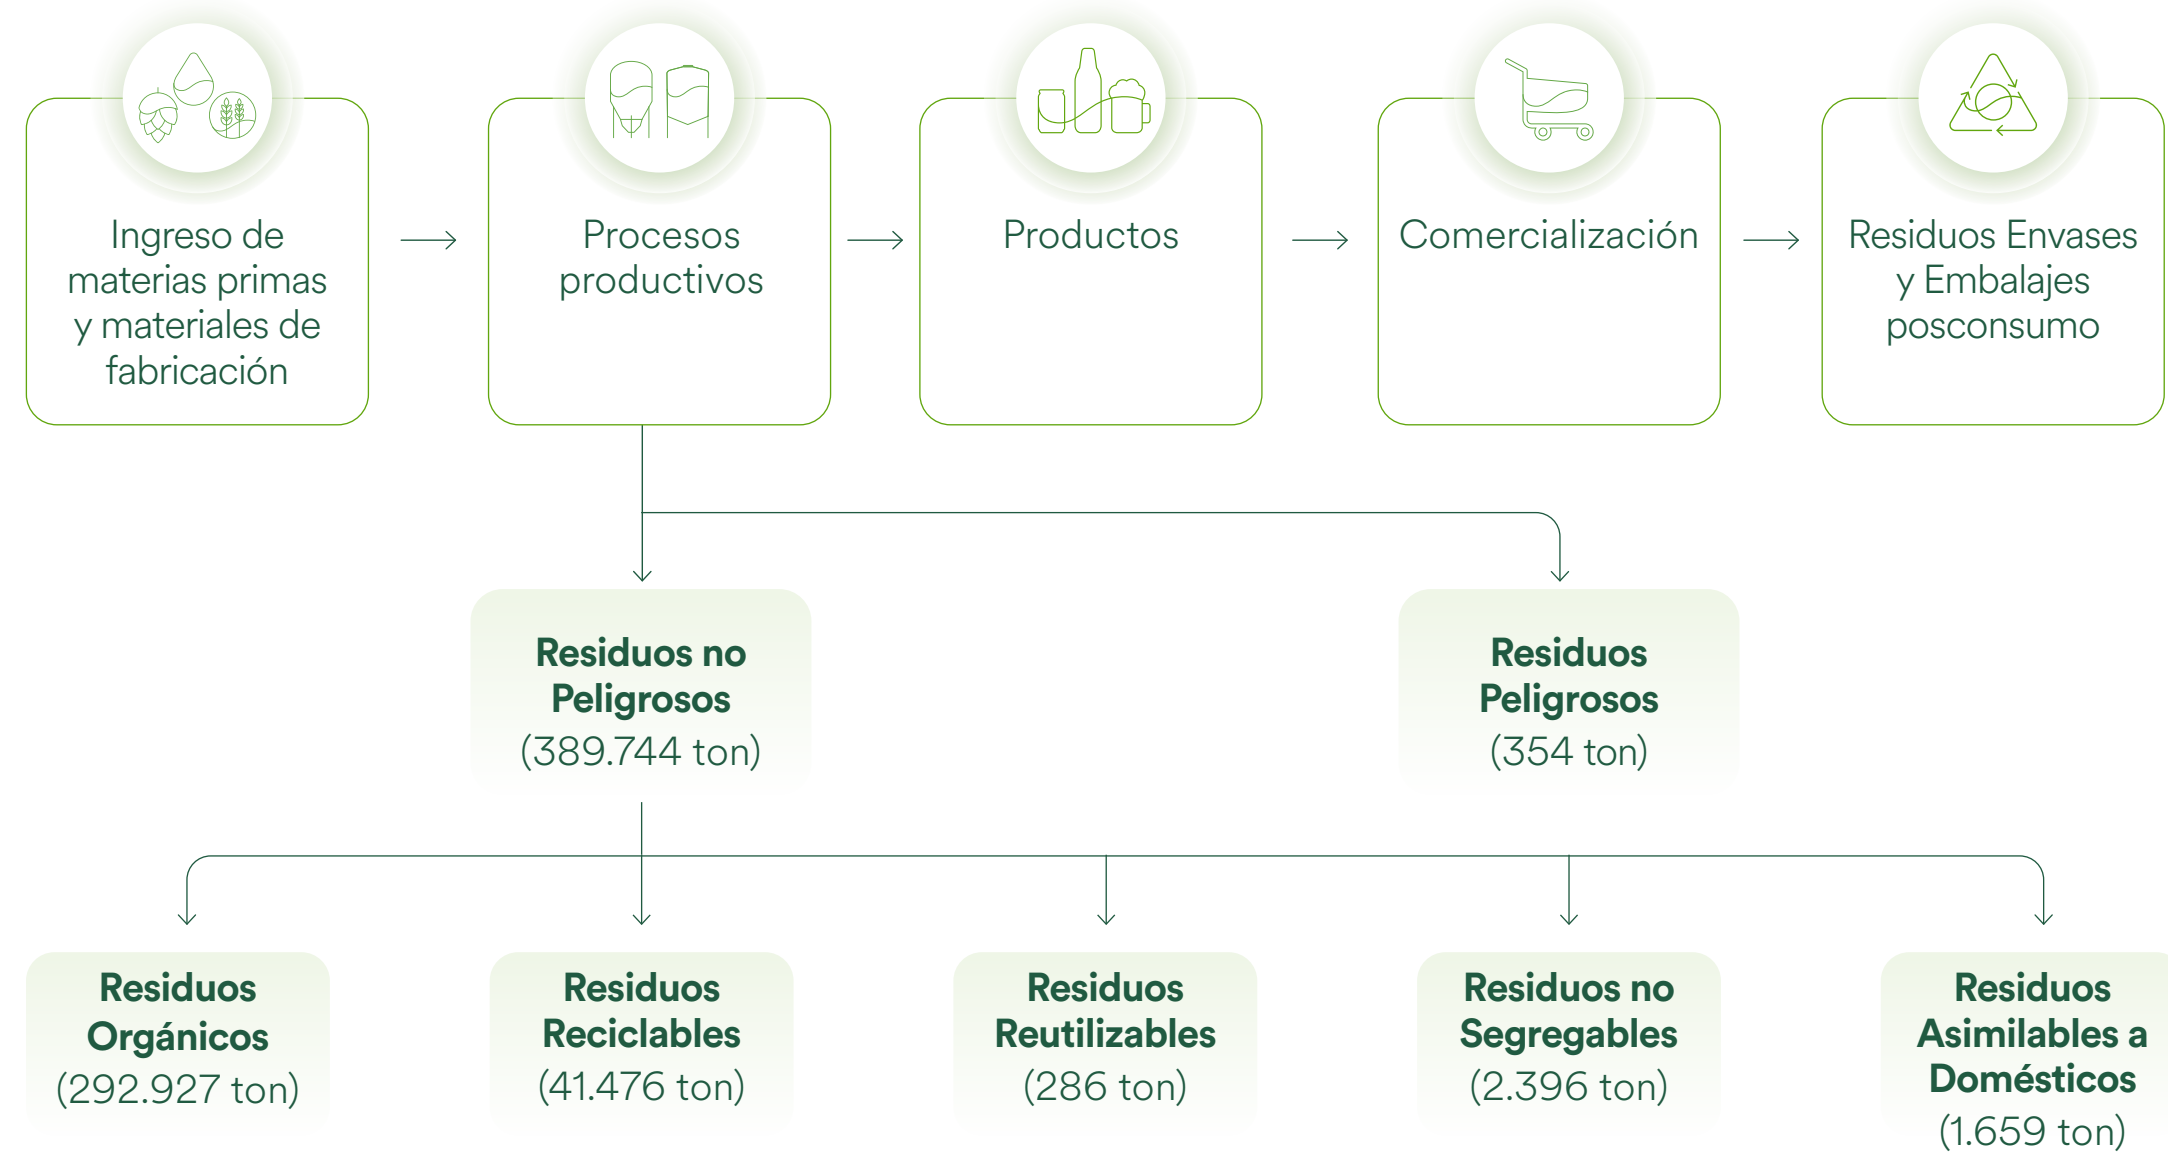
Ingreso de materias primas y materiales de fabricación

Procesos productivos

Productos

Comercialización

Residuos Envases y Embalajes posconsumo

Residuos no Peligrosos (389.744 ton)

Residuos Peligrosos (354 ton)

Residuos Orgánicos (292.927 ton)

Residuos Reciclables (41.476 ton)

Residuos Reutilizables (286 ton)

Residuos no Segregables (2.396 ton)

Residuos Asimilables a Domésticos (1.659 ton)